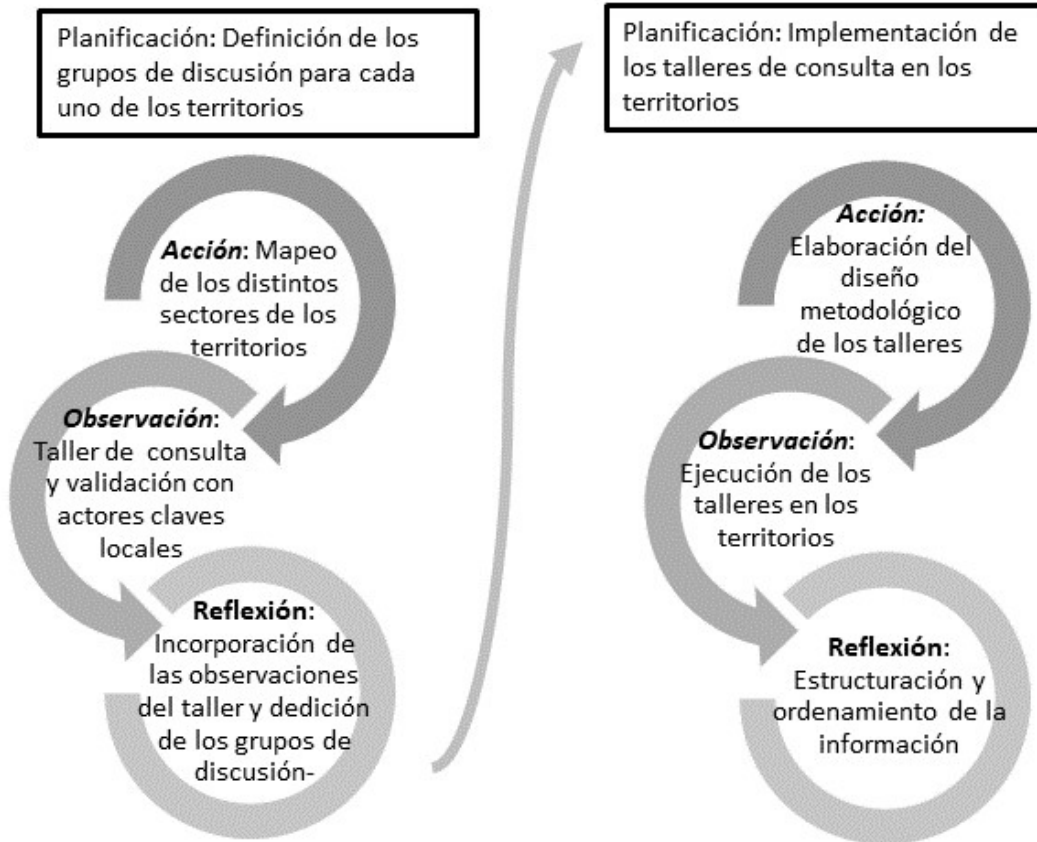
Planificación: Definición de los grupos de discusión para cada uno de los territorios

Acción: Mapeo de los distintos sectores de los territorios

Observación: Taller de consulta y validación con actores claves locales

Reflexión: Incorporación de las observaciones del taller y dedición de los grupos de discusión-

Planificación: Implementación de los talleres de consulta en los territorios

Acción: Elaboración del diseño metodológico de los talleres

Observación: Ejecución de los talleres en los territorios

Reflexión: Estructuración y ordenamiento de la información